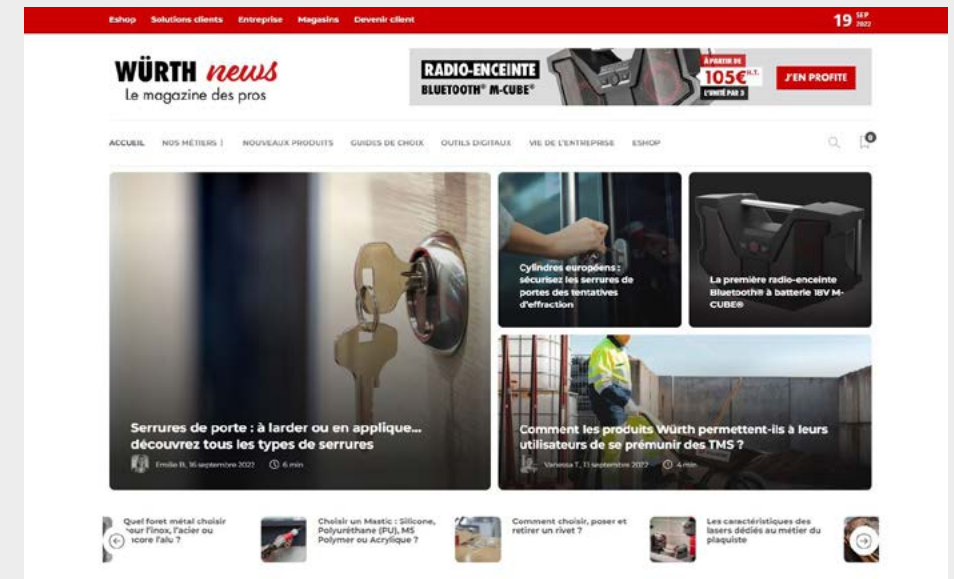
Eshop Solutions clients Entreprise Magasins Devenir client

19 SEP 2022

WÜRTH news
Le magazine des pros

RADIO-ENCEINTE BLUETOOTH® M-CUBE®

À PARTIR DE 105€ H.T. L'UNITÉ PAR 3

J'EN PROFITE

ACCUEIL NOS MÉTIERS ⁝ NOUVEAUX PRODUITS GUIDES DE CHOIX OUTILS DIGITAUX VIE DE L'ENTREPRISE ESHOP

0

Serrures de porte : à larder ou en applique... découvrez tous les types de serrures

Emilie B. 16 septembre 2022 6 min

Cylindres européens : sécurisez les serrures de portes des tentatives d'effraction

La première radio-enceinte Bluetooth® à batterie 18V M-CUBE®

Comment les produits Würth permettent-ils à leurs utilisateurs de se prémunir des TMS ?

Vanessa T. 11 septembre 2022 4 min

Quel foret métal choisir pour l'inox, l'acier ou encore l'alu ?

Choisir un Mastic : Silicone, Polyuréthane (PU), MS Polymer ou Acrylique ?

Comment choisir, poser et retirer un rivet ?

Les caractéristiques des lasers dédiés au métier du plaquiste